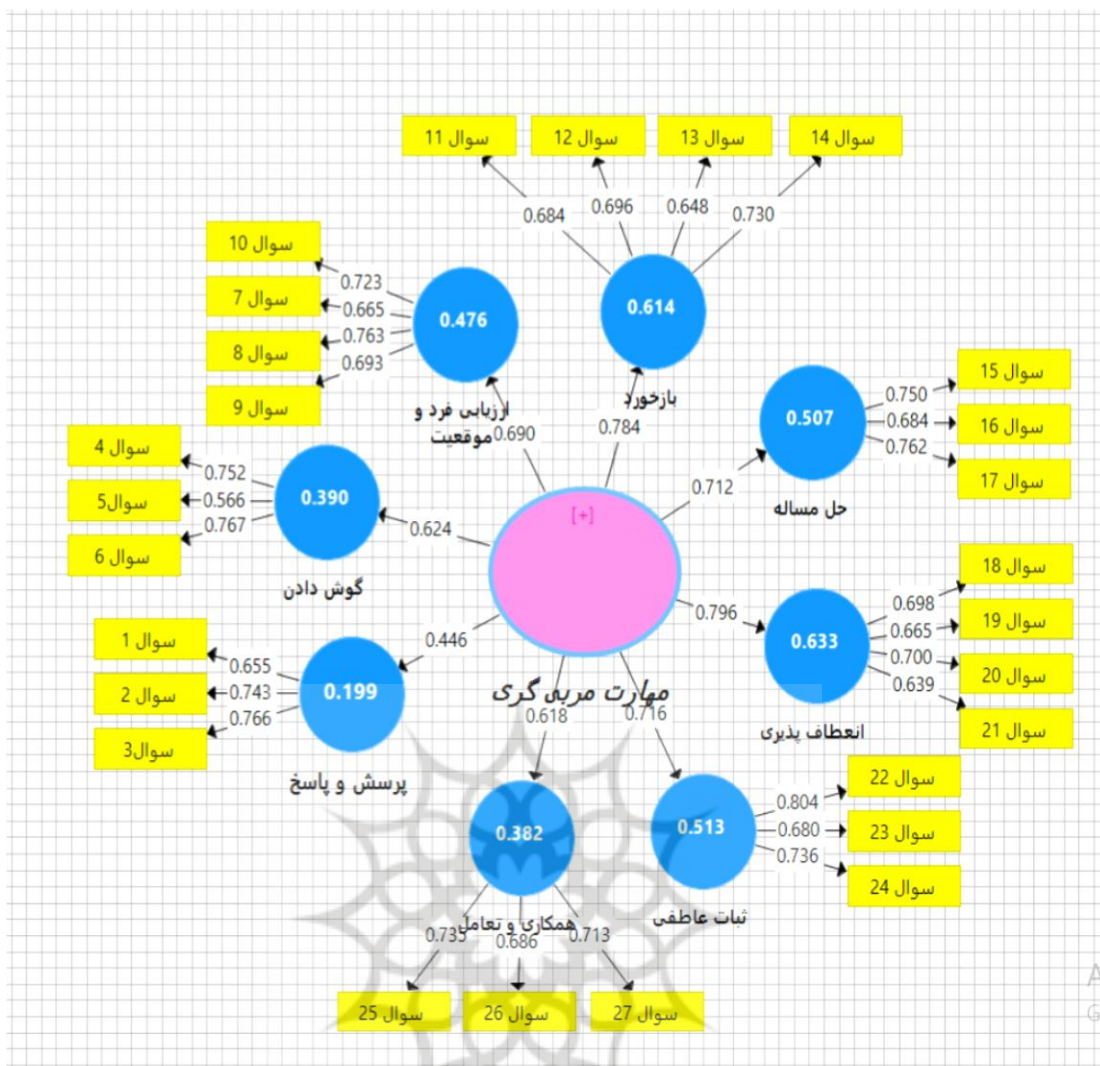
سوال 11
سوال 12
سوال 13
سوال 14
0.684
0.696
0.648
0.730
سوال 10
سوال 7
سوال 8
سوال 9
0.723
0.665
0.763
0.693
0.476
0.614
ارزیابی فرد و موقعیت
بازخورد
0.690
0.784
سوال 15
سوال 16
سوال 17
0.750
0.684
0.762
0.507
حل مساله
0.712
سوال 4
سوال5
سوال 6
0.752
0.566
0.767
0.390
گوش دادن
0.624
[+]
0.796
سوال 18
سوال 19
سوال 20
سوال 21
0.698
0.665
0.700
0.639
0.633
انعطاف پذیری
سوال 1
سوال 2
سوال3
0.655
0.743
0.766
0.446
0.199
پرسش و پاسخ
مهارت مربی گری
0.618
0.716
0.382
همکاری و تعامل
0.513
ثبات عاطفی
0.804
0.680
0.736
سوال 22
سوال 23
سوال 24
0.735
0.686
0.713
سوال 25
سوال 26
سوال 27